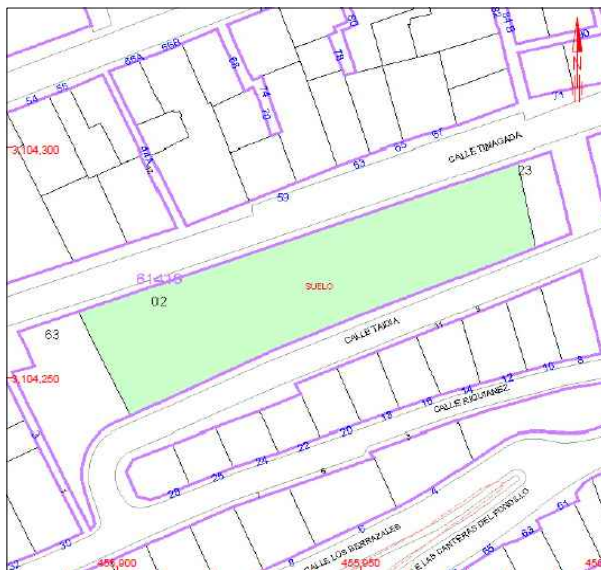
54
55
65A
65B
68
74
70
78
80
82
84
10
71
3,104,300
64
63
65
67
CALLE TIMAGADA
23
59
61416
02
SUELO
63
CALLE TAIDIA
11
9
3,104,250
20
18
16
14
12
10
8
CALLE INGUTANEZ
22
24
26
28
3
5
4
6
CALLE LOS MORRAZALES
CALLE LAS CANTERAS DEL PONCILLO
65
63
61
37
1
9
456,900
456,950
456